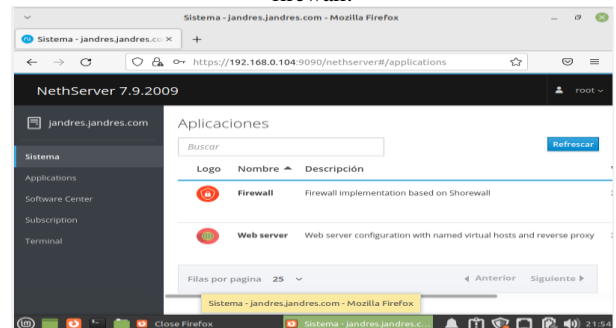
Sistema - jandres.jandres.com - Mozilla Firefox

Sistema - jandres.jandres.co ×

+

https://192.168.0.104:9090/nethserver#/applications

NethServer 7.9.2009

root

jandres.jandres.com

Sistema

Applications

Software Center

Subscription

Terminal

Aplicaciones

Buscar

Refrescar

| Logo | Nombre | Descripción |
|---|---|---|
| | Firewall | Firewall implementation based on Shorewall |
| | Web server | Web server configuration with named virtual hosts and reverse proxy |

Filas por pagina 25

Anterior

Siguiente

Sistema - jandres.jandres.com - Mozilla Firefox

Close Firefox

Sistema - jandres.jandres.c...

21:5